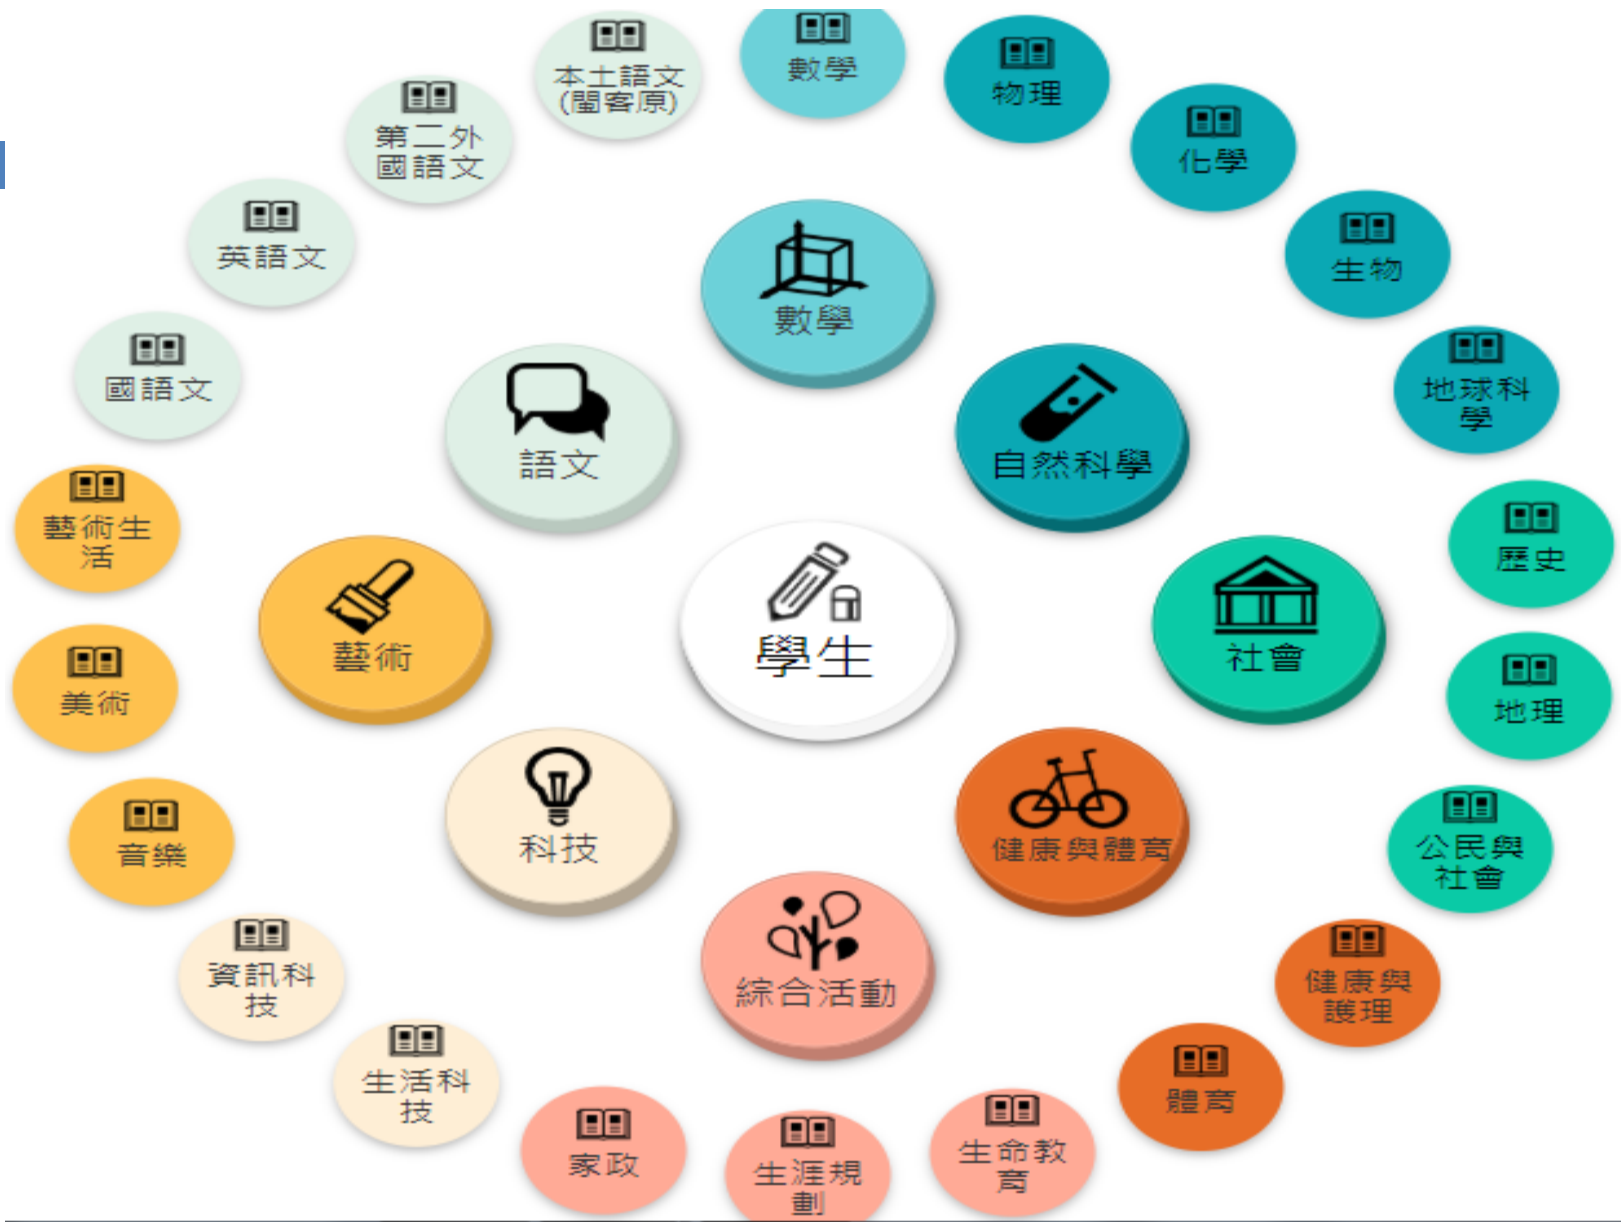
學生

數學

自然科學

社會

健康與體育

綜合活動

科技

藝術

語文

數學

物理

化學

生物

地球科學

歷史

地理

公民與社會

健康與護理

體育

生命教育

生涯規劃

家政

生活科技

資訊科技

音樂

美術

藝術生活

國語文

英語文

第二外國語文

本土語文(閩客原)